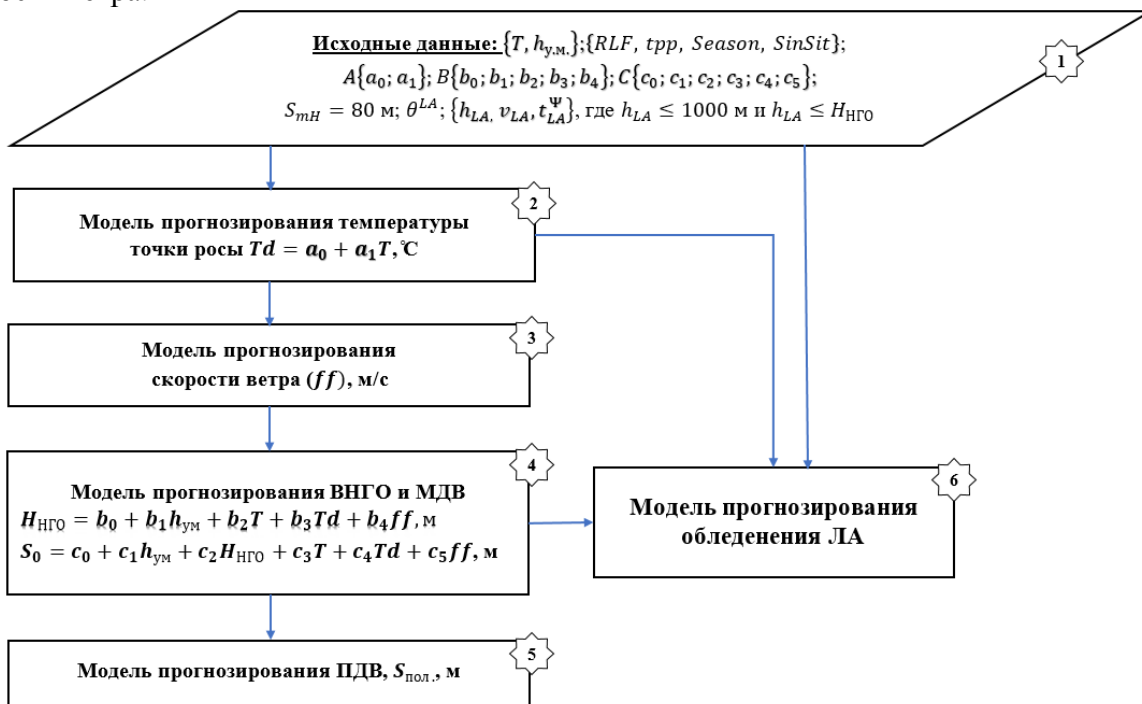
Исходные данные: $\{T, h_{у.м.}\}$;$\{RLF, tpp, Season, SinSit\}$;
$A\{a_0; a_1\}$; $B\{b_0; b_1; b_2; b_3; b_4\}$; $C\{c_0; c_1; c_2; c_3; c_4; c_5\}$;
$S_{mH} = 80$ м; $\theta^{LA}$; $\{h_{LA}, v_{LA}, t_{LA}^{\Psi}\}$, где $h_{LA} \leq 1000$ м и $h_{LA} \leq H_{НГО}$

1

2

Модель прогнозирования температуры точки росы $Td = a_0 + a_1 T$, ℃

3

Модель прогнозирования скорости ветра $(ff)$, м/с

4

Модель прогнозирования ВНГО и МДВ
$H_{НГО} = b_0 + b_1 h_{ум} + b_2 T + b_3 Td + b_4 ff$, м
$S_0 = c_0 + c_1 h_{ум} + c_2 H_{НГО} + c_3 T + c_4 Td + c_5 ff$, м

6

Модель прогнозирования обледенения ЛА

5

Модель прогнозирования ПДВ, $S_{пол.}$, м